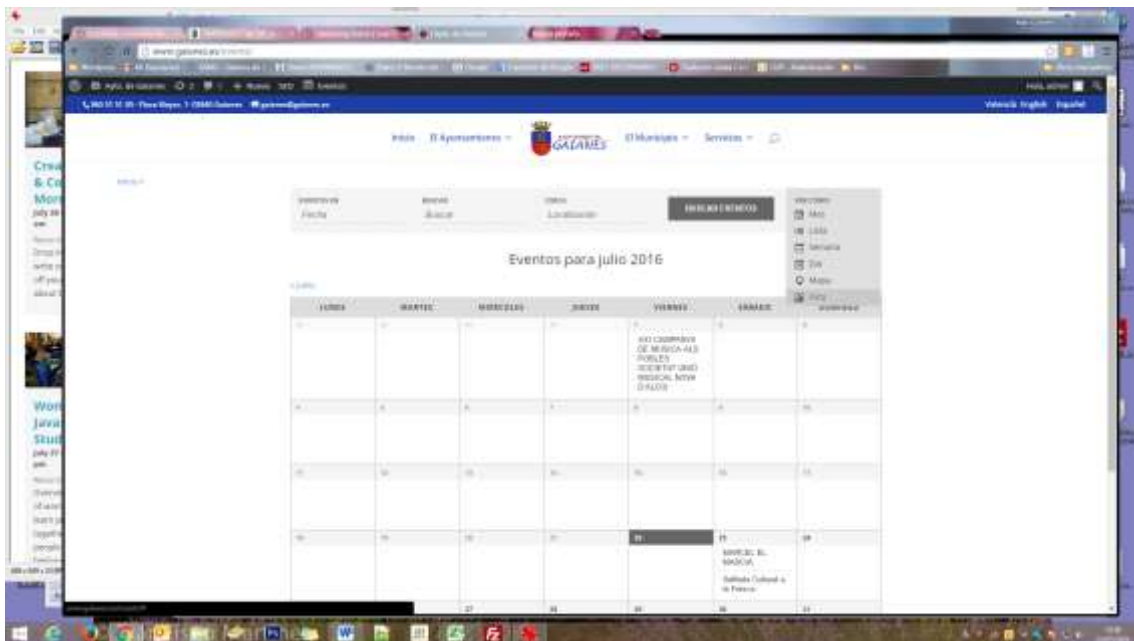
Inicio El Ayuntamiento Galarés El Municipio Servicios

Valencià English Español

EVENTOS EN Fecha

BUSCAR Buscar

CERCA Localización

BUSCAR EVENTOS

VER COMO Mes Lista Semana Día Mapa Foto

Eventos para julio 2016

| LUNES | MARTES | MIÉRCOLES | JUEVES | VIERNES | SÁBADO | DOMINGO |
|---|---|---|---|---|---|---|
| | | | | XXI CAMPANYA DE MÚSICA ALS POBLES SOCIETAT UNIÓ MUSICAL NOVA D'ALCOI | | |
| | | | | | | |
| | | | | | | |
| | | | | | MARCEL EL MAGO Salida Cultural a la Fresca | |
| | | 27 | | | | |

Crea & Co Mor

Wor Java Stud